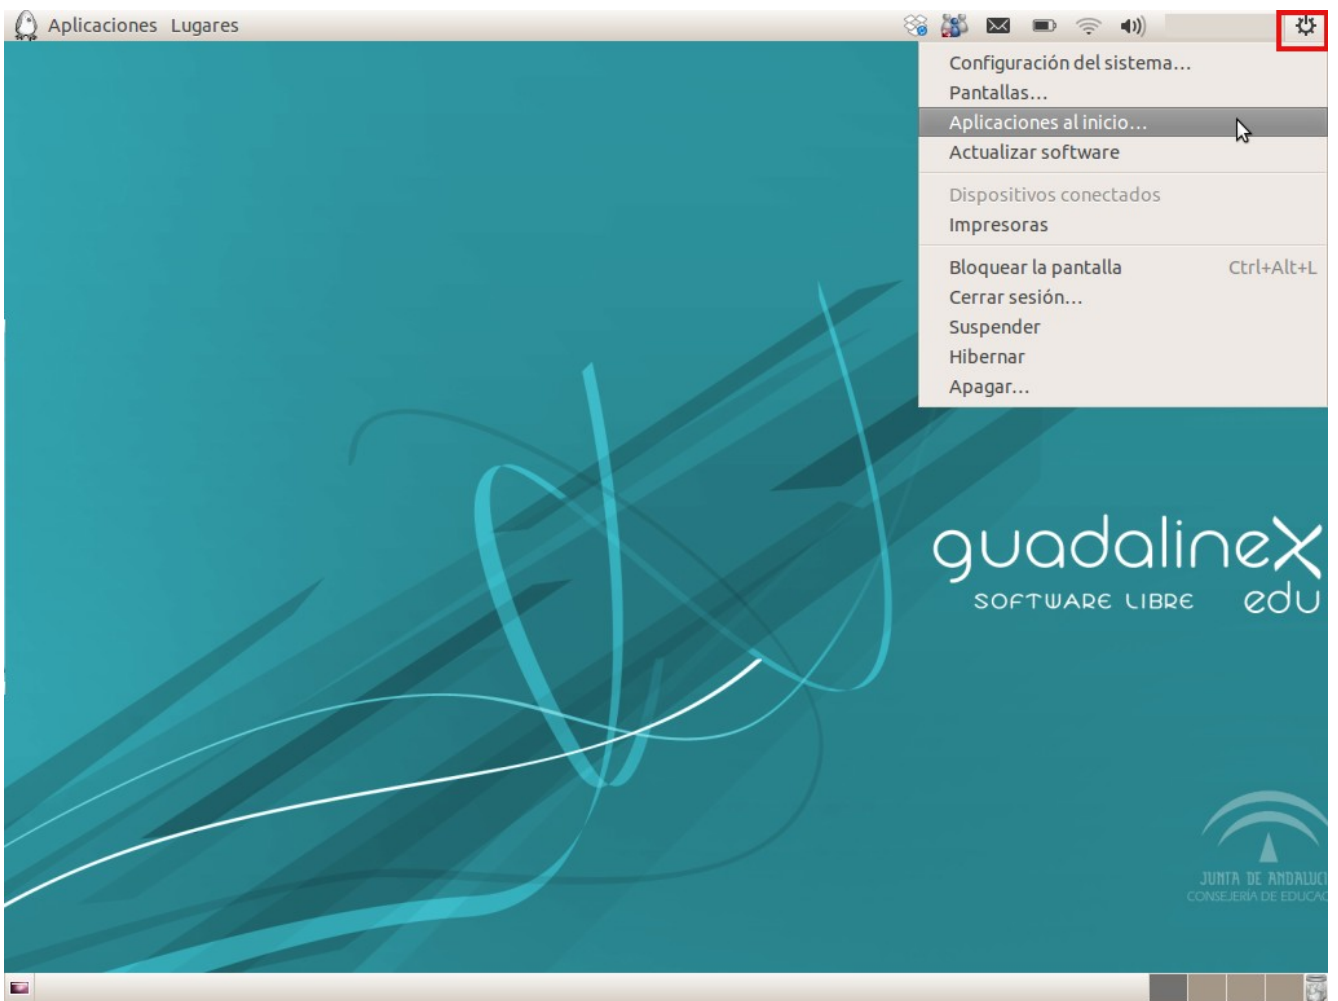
Aplicaciones Lugares

Configuración del sistema…
Pantallas…
Aplicaciones al inicio…
Actualizar software

Dispositivos conectados
Impresoras

Bloquear la pantalla Ctrl+Alt+L
Cerrar sesión…
Suspender
Hibernar
Apagar…

guadalinex
SOFTWARE LIBRE edu

JUNTA DE ANDALUC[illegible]
CONSEJERÍA DE EDUCA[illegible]